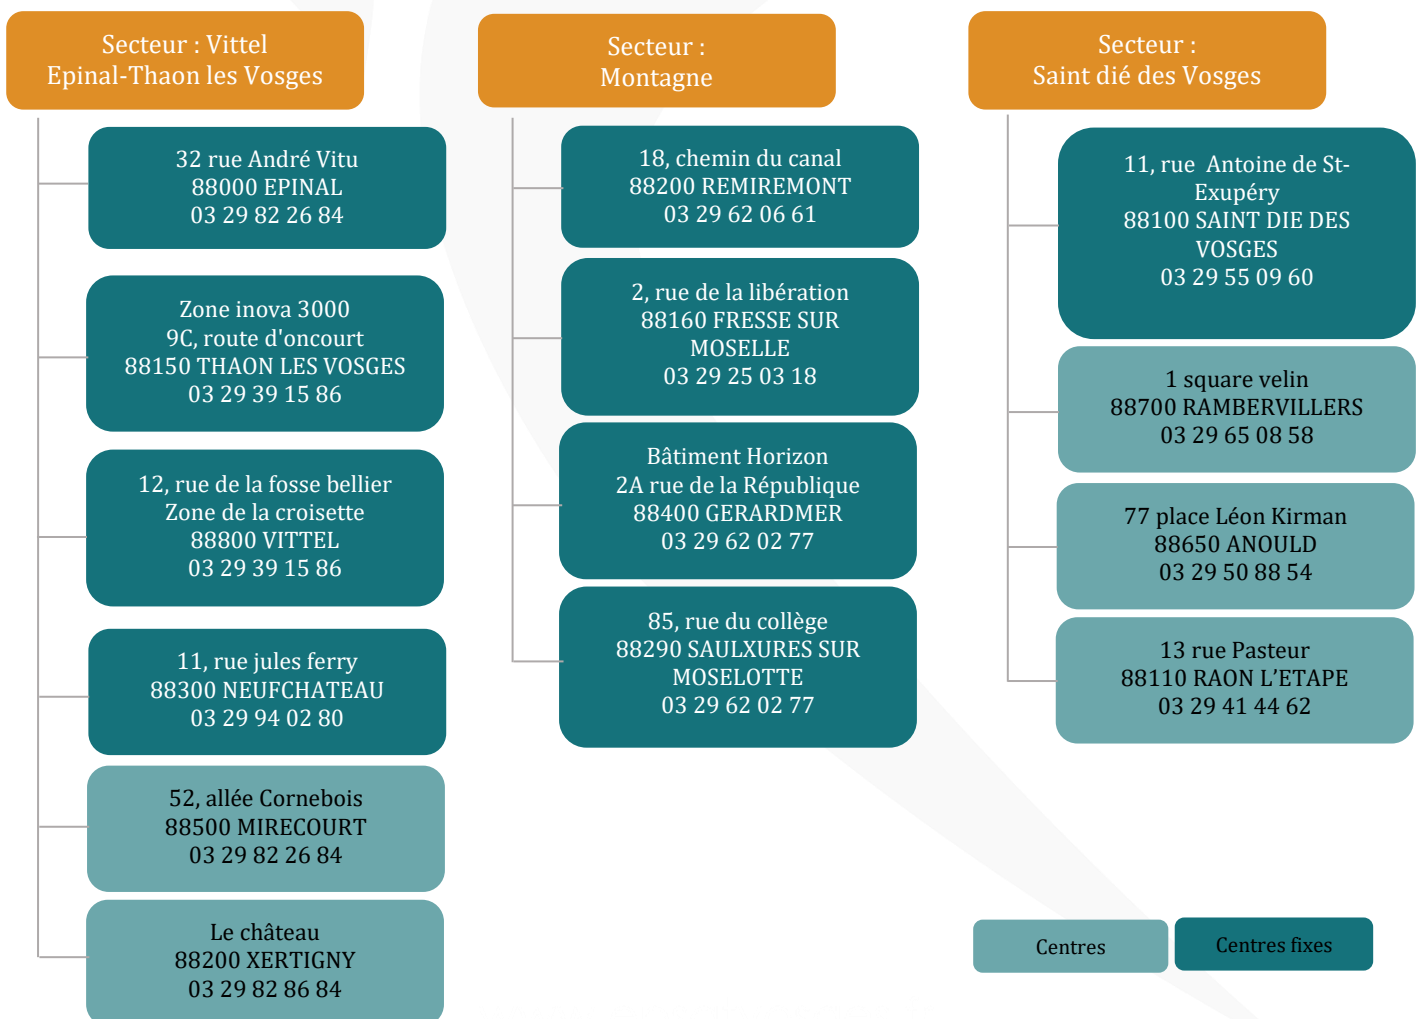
Secteur : Vittel
Epinal-Thaon les Vosges

32 rue André Vitu
88000 EPINAL
03 29 82 26 84

Zone inova 3000
9C, route d'oncourt
88150 THAON LES VOSGES
03 29 39 15 86

12, rue de la fosse bellier
Zone de la croisette
88800 VITTEL
03 29 39 15 86

11, rue jules ferry
88300 NEUFCHATEAU
03 29 94 02 80

52, allée Cornebois
88500 MIRECOURT
03 29 82 26 84

Le château
88200 XERTIGNY
03 29 82 86 84

Secteur :
Montagne

18, chemin du canal
88200 REMIREMONT
03 29 62 06 61

2, rue de la libération
88160 FRESSE SUR MOSELLE
03 29 25 03 18

Bâtiment Horizon
2A rue de la République
88400 GERARDMER
03 29 62 02 77

85, rue du collège
88290 SAULXURES SUR MOSELOTTE
03 29 62 02 77

Secteur :
Saint dié des Vosges

11, rue Antoine de St-Exupéry
88100 SAINT DIE DES VOSGES
03 29 55 09 60

1 square velin
88700 RAMBERVILLERS
03 29 65 08 58

77 place Léon Kirman
88650 ANOULD
03 29 50 88 54

13 rue Pasteur
88110 RAON L'ETAPE
03 29 41 44 62

Centres

Centres fixes